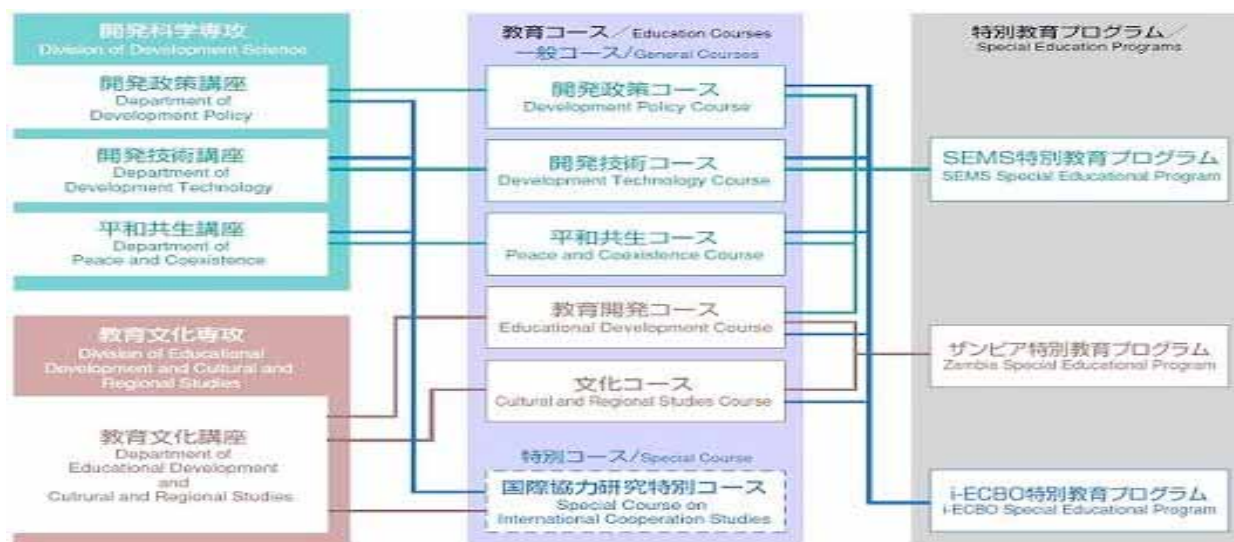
開発科学専攻
Division of Development Science

開発政策講座
Department of Development Policy

開発技術講座
Department of Development Technology

平和共生講座
Department of Peace and Coexistence

教育文化専攻
Division of Educational Development and Cultural and Regional Studies

教育文化講座
Department of Educational Development and Cultural and Regional Studies

教育コース／Education Courses
一般コース／General Courses

開発政策コース
Development Policy Course

開発技術コース
Development Technology Course

平和共生コース
Peace and Coexistence Course

教育開発コース
Educational Development Course

文化コース
Cultural and Regional Studies Course

特別コース／Special Course

国際協力研究特別コース
Special Course on International Cooperation Studies

特別教育プログラム／
Special Education Programs

SEMS特別教育プログラム
SEMS Special Educational Program

ザンビア特別教育プログラム
Zambia Special Educational Program

i-ECBO特別教育プログラム
i-ECBO Special Educational Program